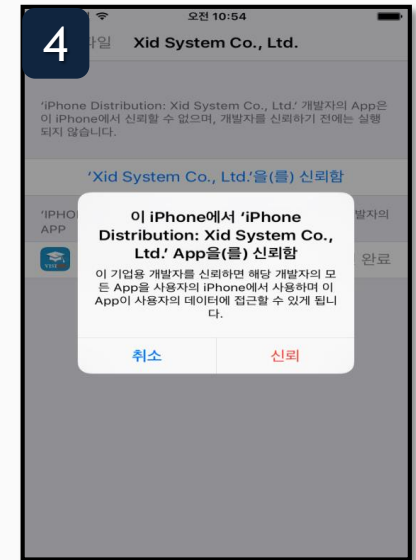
4

오전 10:54

파일 Xid System Co., Ltd.

'iPhone Distribution: Xid System Co., Ltd.' 개발자의 App은 이 iPhone에서 신뢰할 수 없으며, 개발자를 신뢰하기 전에는 실행되지 않습니다.

'Xid System Co., Ltd.'을(를) 신뢰함

'IPHO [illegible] 발자의 APP

완료

이 iPhone에서 'iPhone Distribution: Xid System Co., Ltd.' App을(를) 신뢰함

이 기업용 개발자를 신뢰하면 해당 개발자의 모든 App을 사용자의 iPhone에서 사용하며 이 App이 사용자의 데이터에 접근할 수 있게 됩니다.

취소

신뢰